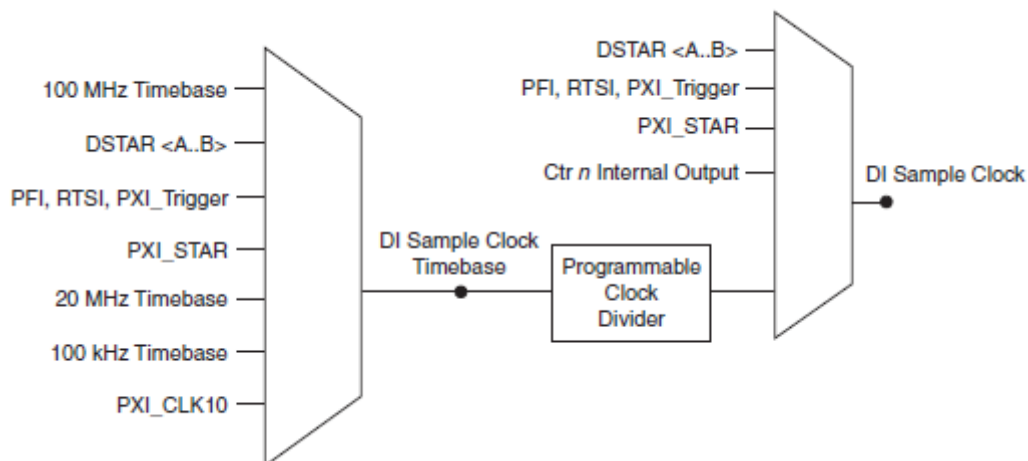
100 MHz Timebase

DSTAR <A..B>

PFI, RTSI, PXI_Trigger

PXI_STAR

20 MHz Timebase

100 kHz Timebase

PXI_CLK10

DI Sample Clock Timebase

Programmable Clock Divider

DSTAR <A..B>

PFI, RTSI, PXI_Trigger

PXI_STAR

Ctr *n* Internal Output

DI Sample Clock